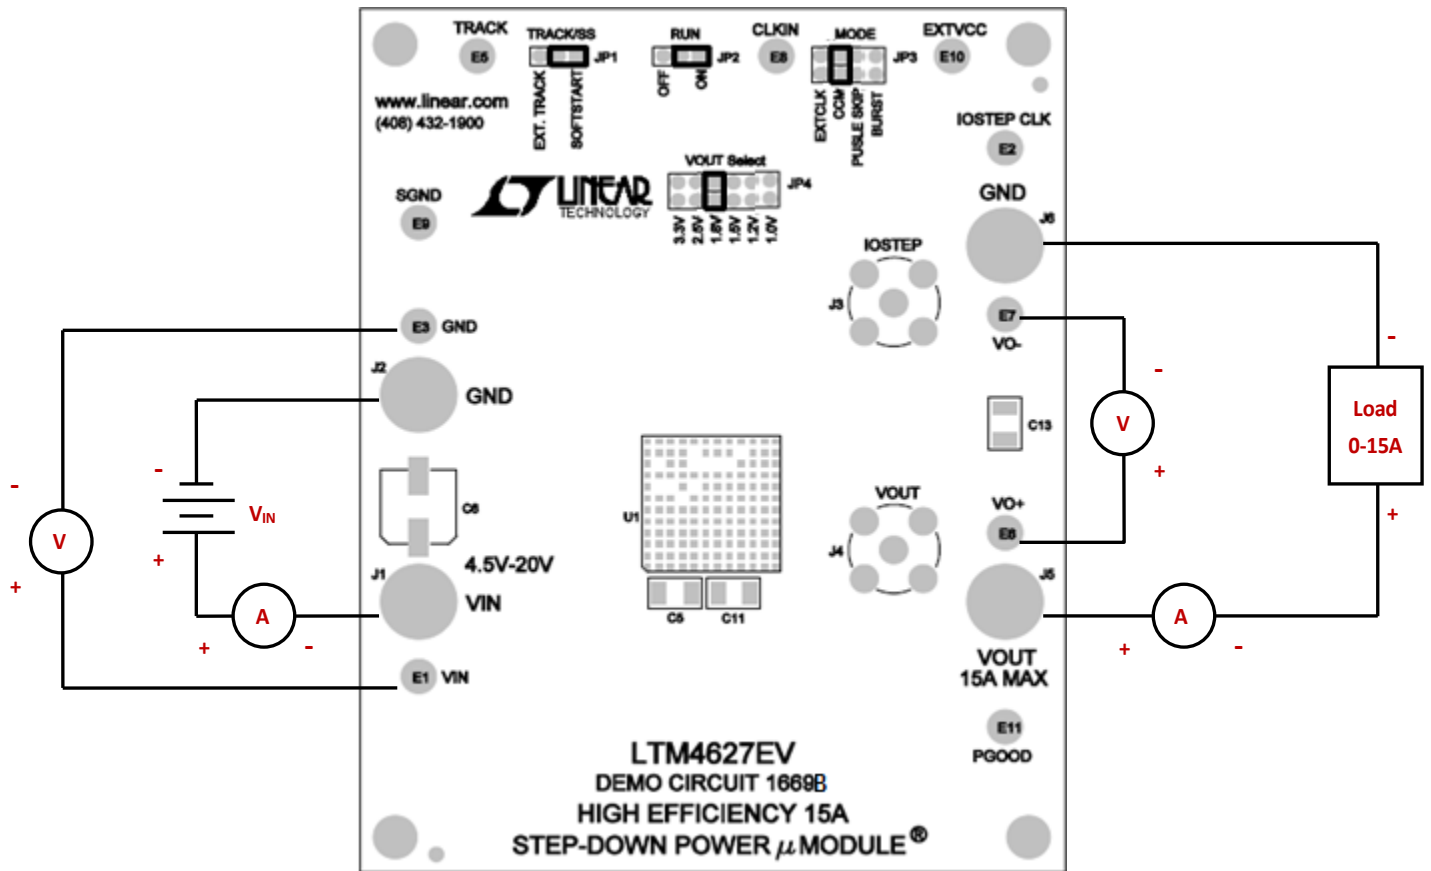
TRACK
E5
TRACK/SS
JP1
EXT. TRACK
SOFTSTART
RUN
JP2
OFF
ON
CLKIN
E8
MODE
JP3
EXTCLK
CCM
PUSLE SKIP
BURST
EXTVCC
E10
www.linear.com
(408) 432-1900
IOSTEP CLK
E2
SGND
E9
LINEAR TECHNOLOGY
VOUT Select
JP4
3.3V
2.5V
1.8V
1.5V
1.2V
1.0V
GND
J6
IOSTEP
J3
E7
VO-
E3 GND
J2
GND
C13
C6
U1
VOUT
J4
VO+
E6
J1
4.5V-20V
VIN
J5
C5
C11
VOUT
15A MAX
E1 VIN
E11
PGOOD
LTM4627EV
DEMO CIRCUIT 1669B
HIGH EFFICIENCY 15A
STEP-DOWN POWER $\mu$MODULE®

-
V
+
-
$V_{IN}$
+
A
+
-
-
V
+
-
Load
0-15A
+
A
+
-